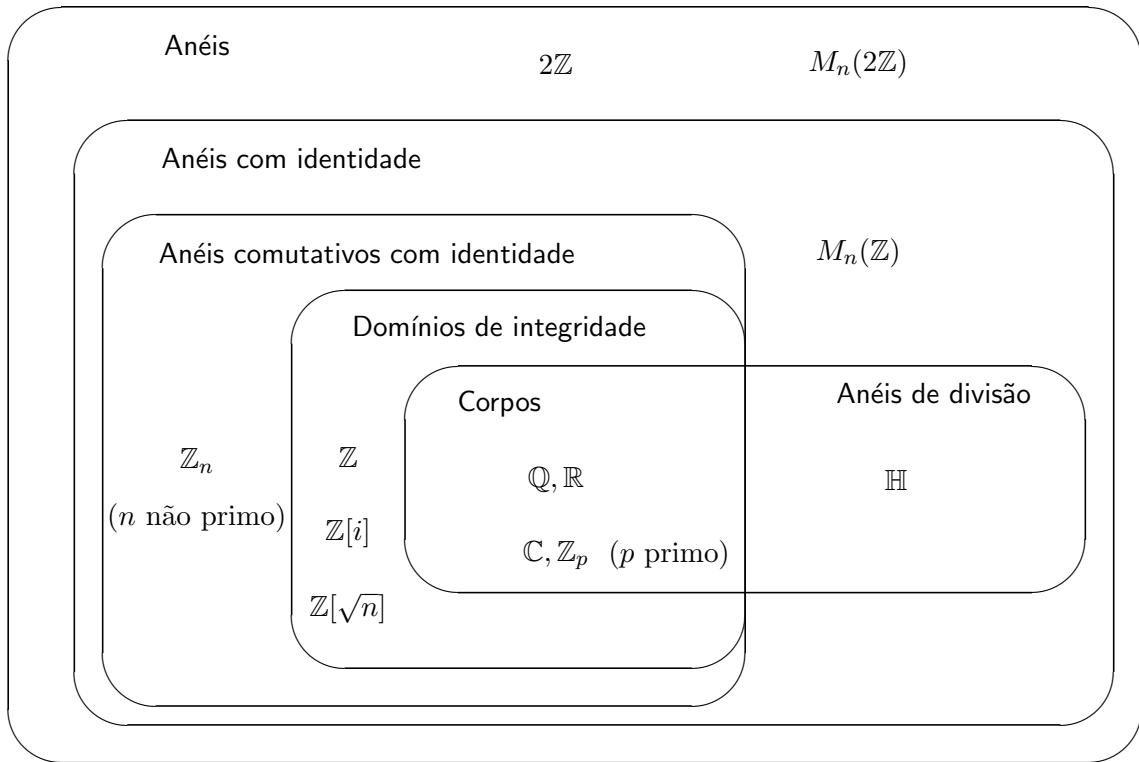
Anéis $2\mathbb{Z}$ $M_n(2\mathbb{Z})$

Anéis com identidade

Anéis comutativos com identidade

$M_n(\mathbb{Z})$

Domínios de integridade

Corpos

Anéis de divisão

$\mathbb{Z}_n$
($n$ não primo)

$\mathbb{Z}$

$\mathbb{Z}[i]$

$\mathbb{Z}[\sqrt{n}]$

$\mathbb{Q}, \mathbb{R}$

$\mathbb{C}, \mathbb{Z}_p$ ($p$ primo)

$\mathbb{H}$